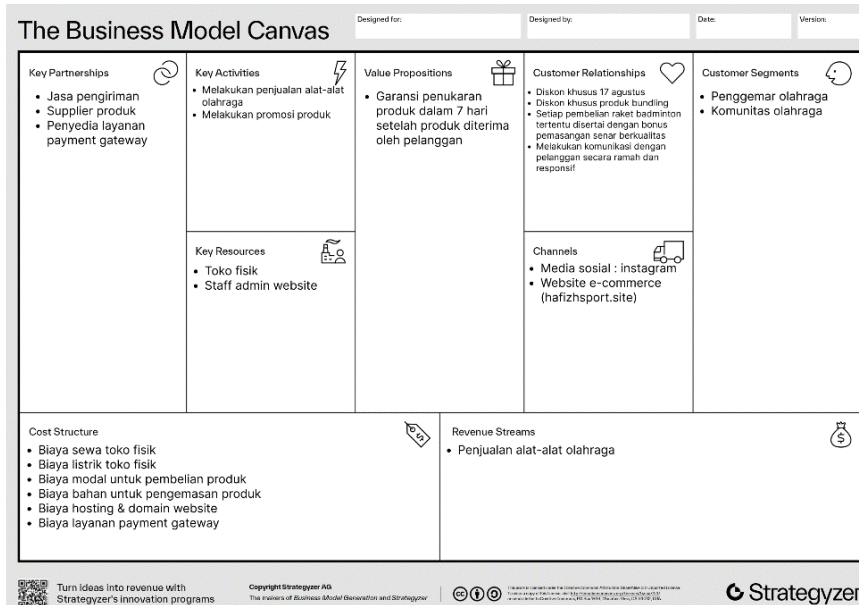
The Business Model Canvas

Designed for:

Designed by:

Date:

Version:

Key Partnerships
• Jasa pengiriman
• Supplier produk
• Penyedia layanan payment gateway

Key Activities
• Melakukan penjualan alat-alat olahraga
• Melakukan promosi produk

Key Resources
• Toko fisik
• Staff admin website

Value Propositions
• Garansi penukaran produk dalam 7 hari setelah produk diterima oleh pelanggan

Customer Relationships
• Diskon khusus 17 agustus
• Diskon khusus produk bundling
• Setiap pembelian raket badminton tertentu disertai dengan bonus pemasangan senar berkualitas
• Melakukan komunikasi dengan pelanggan secara ramah dan responsif

Channels
• Media sosial : instagram
• Website e-commerce (hafizhsport.site)

Customer Segments
• Penggemar olahraga
• Komunitas olahraga

Cost Structure
• Biaya sewa toko fisik
• Biaya listrik toko fisik
• Biaya modal untuk pembelian produk
• Biaya bahan untuk pengemasan produk
• Biaya hosting & domain website
• Biaya layanan payment gateway

Revenue Streams
• Penjualan alat-alat olahraga

Turn ideas into revenue with Strategyzer's innovation programs

Copyright Strategyzer AG
The makers of Business Model Generation and Strategyzer

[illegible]

Strategyzer